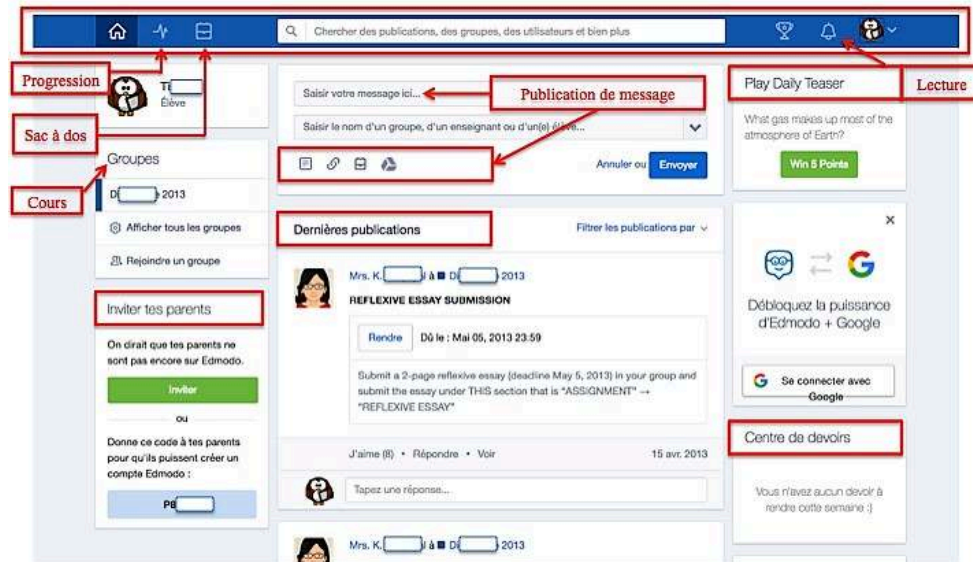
Chercher des publications, des groupes, des utilisateurs et bien plus

Progression

Lecture

Sac à dos

Cours

T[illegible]
Élève

Groupes

D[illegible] 2013

Afficher tous les groupes

Rejoindre un groupe

Inviter tes parents

On dirait que tes parents ne sont pas encore sur Edmodo.

Inviter

ou

Donne ce code à tes parents pour qu'ils puissent créer un compte Edmodo :

PB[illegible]

Saisir votre message ici...

Publication de message

Saisir le nom d'un groupe, d'un enseignant ou d'un(e) élève...

Annuler ou Envoyer

Dernières publications

Filtrer les publications par

Mrs. K.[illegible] à D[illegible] 2013

REFLEXIVE ESSAY SUBMISSION

Rendre Dû le : Mai 05, 2013 23:59

Submit a 2-page reflexive essay (deadline May 5, 2013) in your group and submit the essay under THIS section that is "ASSIGNMENT" → "REFLEXIVE ESSAY"

J'aime (8) • Répondre • Voir

15 avr. 2013

Tapez une réponse...

Mrs. K.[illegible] à D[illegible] 2013

Play Daily Teaser

What gas makes up most of the atmosphere of Earth?

Win 5 Points

Débloquez la puissance d'Edmodo + Google

Se connecter avec Google

Centre de devoirs

Vous n'avez aucun devoir à rendre cette semaine :)